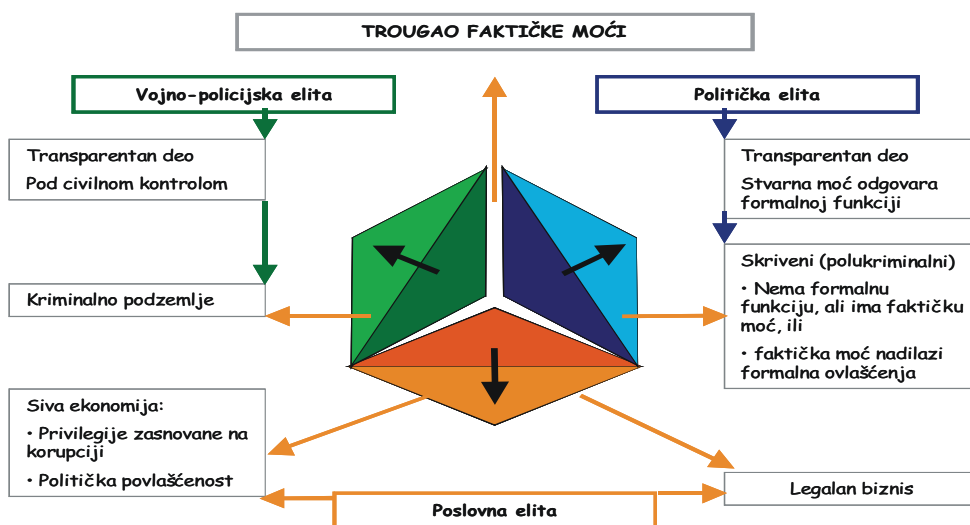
TROUGAO FAKTIČKE MOĆI

Vojno-policijska elita

Transparentan deo

Pod civilnom kontrolom

Kriminalno podzemlje

Politička elita

Transparentan deo

Stvarna moć odgovara formalnoj funkciji

Skriveni (polukriminalni)

• Nema formalnu funkciju, ali ima faktičku moć, ili

• faktička moć nadilazi formalna ovlašćenja

Siva ekonomija:

• Privilegije zasnovane na korupciji

• Politička povlašćenost

Legalan biznis

Poslovna elita